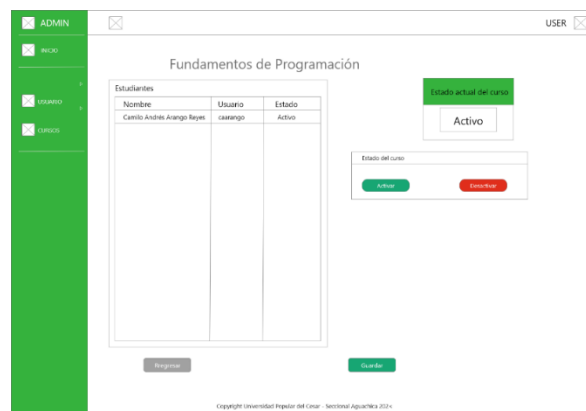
ADMIN

USER

INICIO

USUARIO

CURSOS

Fundamentos de Programación

Estudiantes

| Nombre | Usuario | Estado |
|---|---|---|
| Camilo Andrés Arango Reyes | caarango | Activo |

Estado actual del curso

Activo

Estado del curso

Activar

Desactivar

Regresar

Guardar

Copyright Universidad Popular del Cesar - Seccional Aguachica 2024